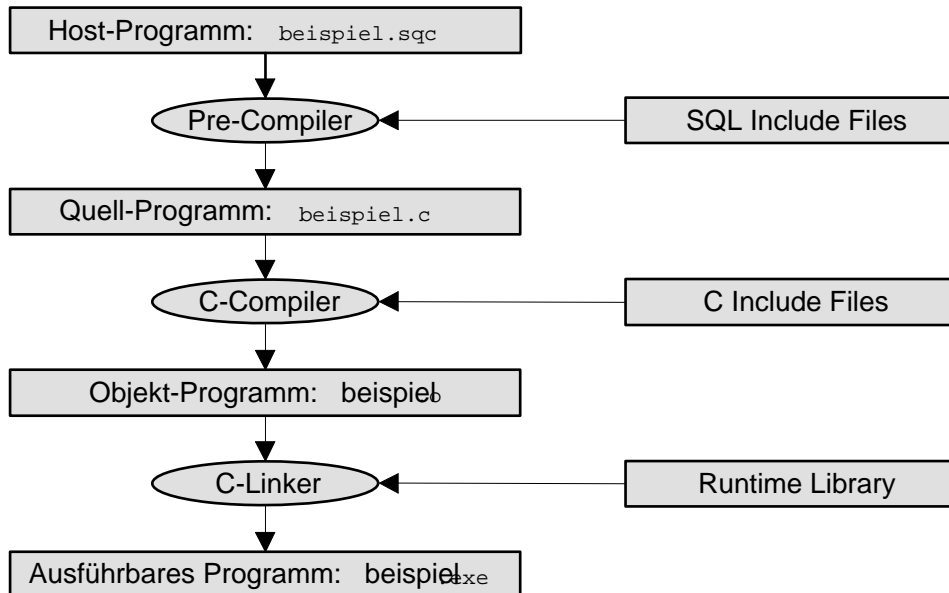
Host-Programm: beispiel.sqc

Pre-Compiler

SQL Include Files

Quell-Programm: beispiel.c

C-Compiler

C Include Files

Objekt-Programm: beispiel.o

C-Linker

Runtime Library

Ausführbares Programm: beispiel.exe